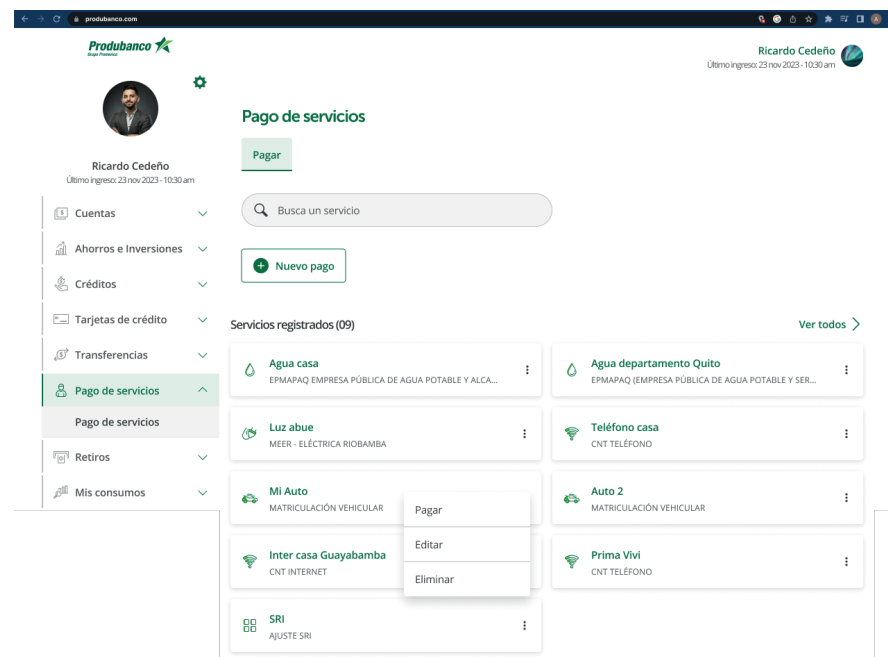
produbanco.com

Produbanco
Grupo Promerica

Ricardo Cedeño
Último ingreso: 23 nov 2023 - 10:30 am

Ricardo Cedeño
Último ingreso: 23 nov 2023 - 10:30 am

Cuentas
Ahorros e Inversiones
Créditos
Tarjetas de crédito
Transferencias
Pago de servicios
Pago de servicios
Retiros
Mis consumos

Pago de servicios

Pagar

Busca un servicio

Nuevo pago

Servicios registrados (09)

Ver todos

Agua casa
EPMAPAQ EMPRESA PÚBLICA DE AGUA POTABLE Y ALCA...

Agua departamento Quito
EPMAPAQ (EMPRESA PÚBLICA DE AGUA POTABLE Y SER...

Luz abue
MEER - ELÉCTRICA RIOBAMBA

Teléfono casa
CNT TELÉFONO

Mi Auto
MATRICULACIÓN VEHICULAR

Pagar
Editar
Eliminar

Auto 2
MATRICULACIÓN VEHICULAR

Inter casa Guayabamba
CNT INTERNET

Prima Vivi
CNT TELÉFONO

SRI
AJUSTE SRI